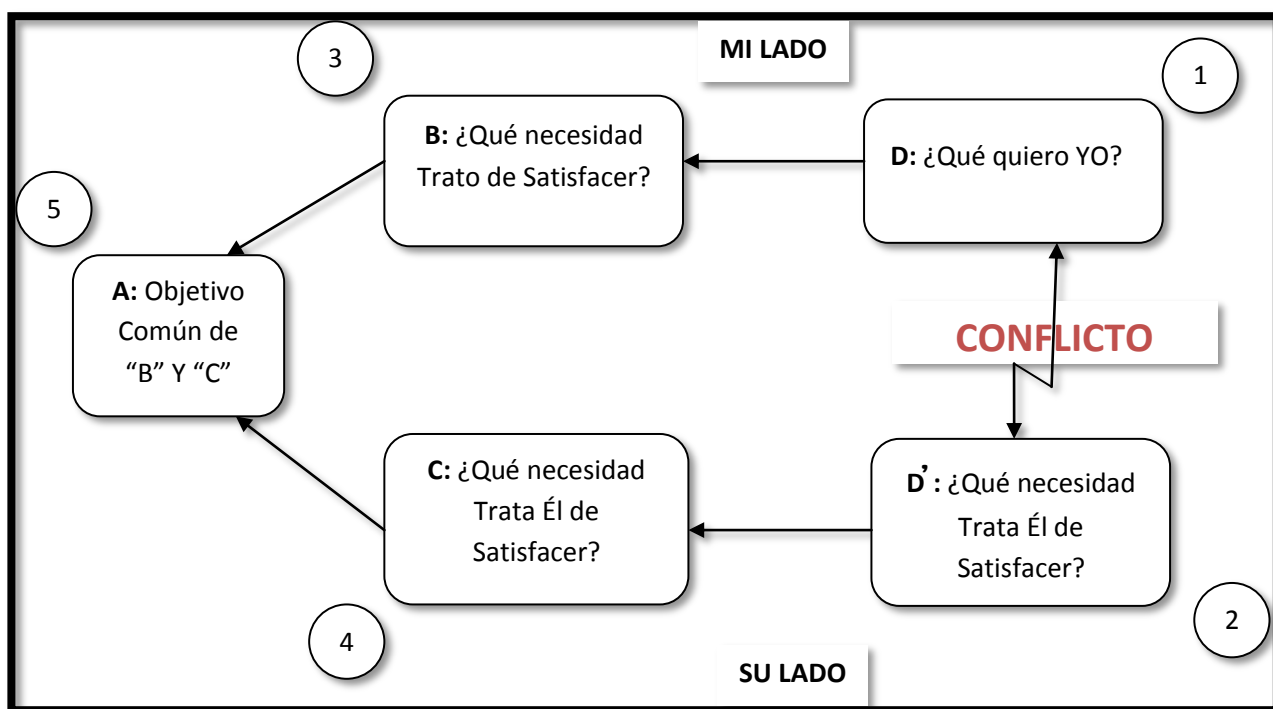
MI LADO

3

1

B: ¿Qué necesidad Trato de Satisfacer?

D: ¿Qué quiero YO?

5

A: Objetivo Común de “B” Y “C”

CONFLICTO

C: ¿Qué necesidad Trata Él de Satisfacer?

D’: ¿Qué necesidad Trata Él de Satisfacer?

4

2

SU LADO